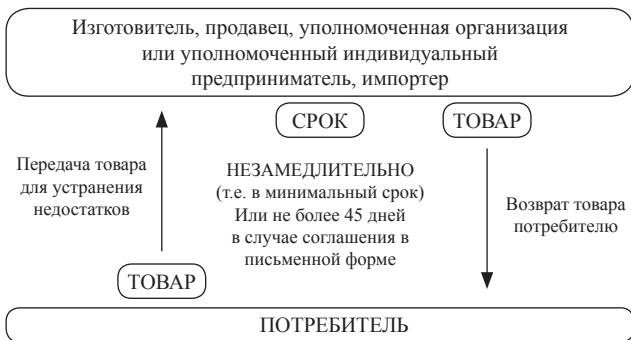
Изготовитель, продавец, уполномоченная организация или уполномоченный индивидуальный предприниматель, импортер

СРОК

ТОВАР

Передача товара для устранения недостатков

НЕЗАМЕДЛИТЕЛЬНО (т.е. в минимальный срок) Или не более 45 дней в случае соглашения в письменной форме

Возврат товара потребителю

ТОВАР

ПОТРЕБИТЕЛЬ